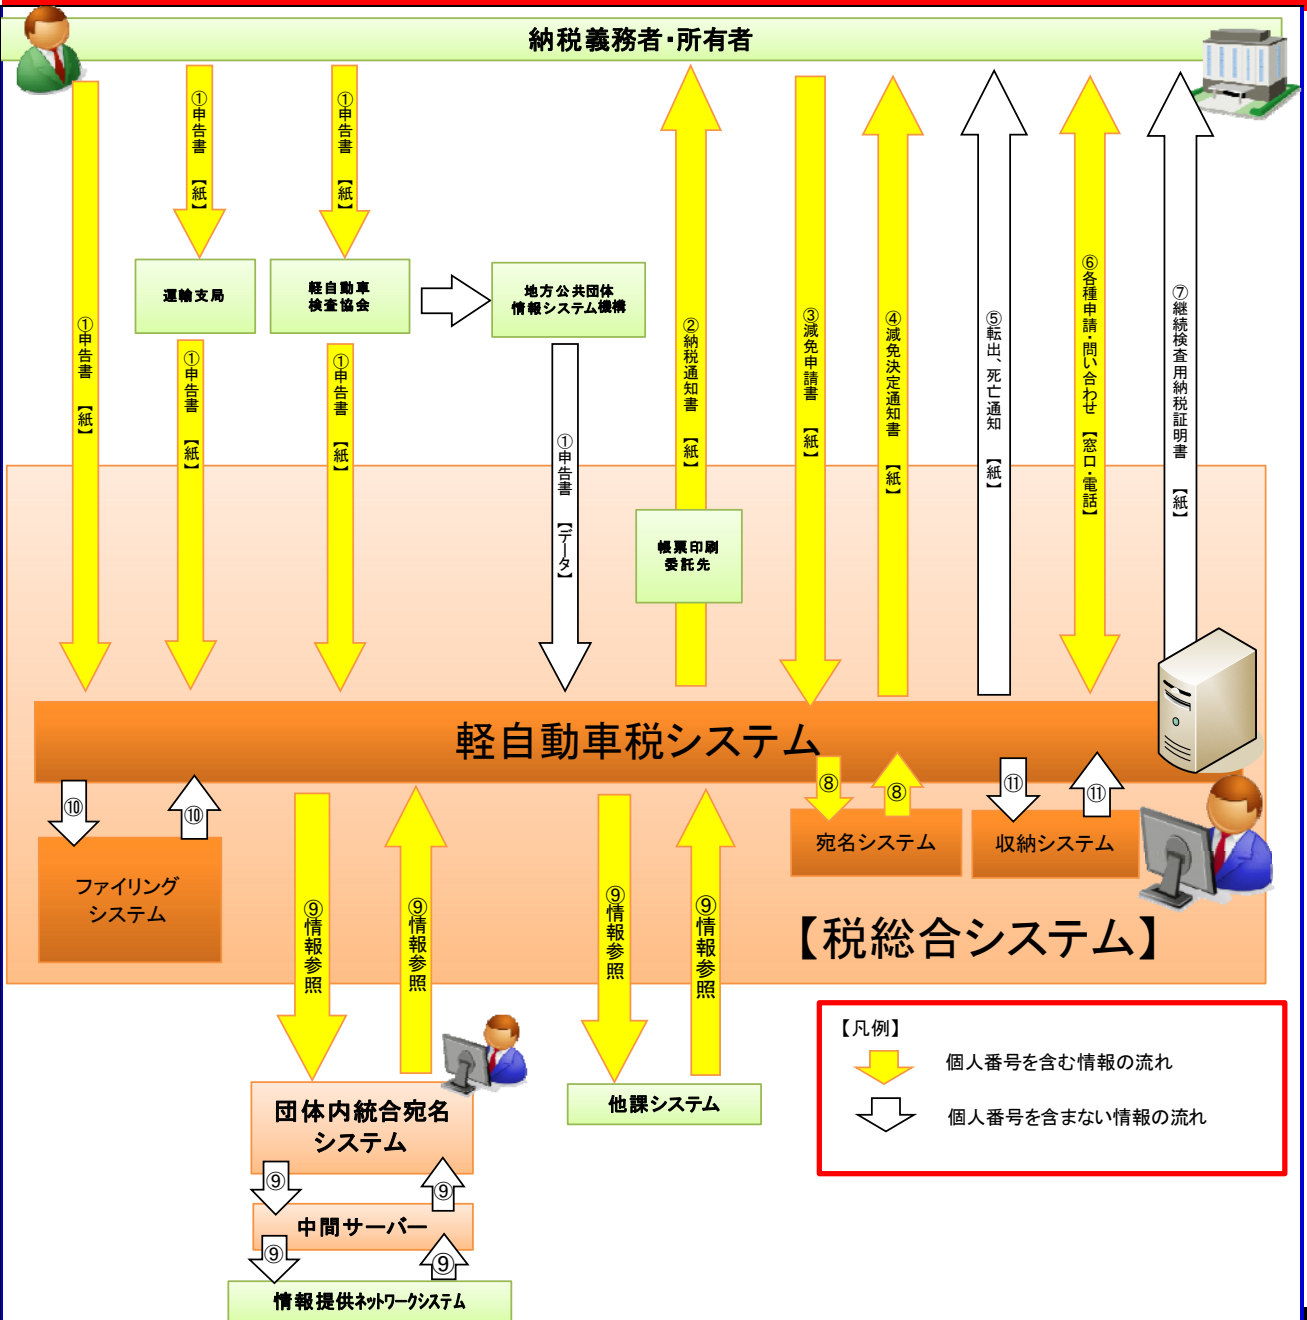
納税義務者・所有者

①申告書【紙】

①申告書【紙】

①申告書【紙】

運輸支局

軽自動車検査協会

地方公共団体情報システム機構

①申告書【紙】

①申告書【紙】

①申告書【データ】

②納税通知書【紙】

帳票印刷委託先

③減免申請書【紙】

④減免決定通知書【紙】

⑤転出、死亡通知【紙】

⑥各種申請・問い合わせ【窓口・電話】

⑦継続検査用納税証明書【紙】

軽自動車税システム

⑩

⑩

ファイリングシステム

⑨情報参照

⑨情報参照

⑨情報参照

⑨情報参照

⑧

⑧

宛名システム

⑪

⑪

収納システム

【税総合システム】

団体内統合宛名システム

他課システム

⑨

⑨

中間サーバー

⑨

⑨

情報提供ネットワークシステム

【凡例】

個人番号を含む情報の流れ

個人番号を含まない情報の流れ